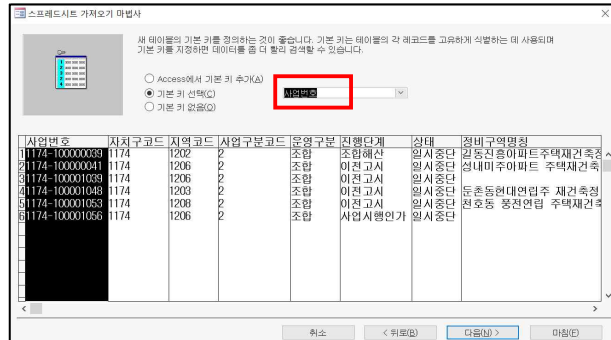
스프레드시트 가져오기 마법사

새 테이블의 기본 키를 정의하는 것이 좋습니다. 기본 키는 테이블의 각 레코드를 고유하게 식별하는 데 사용되며 기본 키를 지정하면 데이터를 좀 더 빨리 검색할 수 있습니다.

Access에서 기본 키 추가(A)
기본 키 선택(C) 사업번호
기본 키 없음(O)

| 사업번호 | 자치구코드 | 지역코드 | 사업구분코드 | 운영구분 | 진행단계 | 상태 | 정비구역명칭 |
|---|---|---|---|---|---|---|---|
| 1 1174-100000039 | 1174 | 1202 | 2 | 조합 | 조합해산 | 일시중단 | 길동진흥아파트주택재건축정 |
| 2 1174-100000041 | 1174 | 1206 | 2 | 조합 | 이전고시 | 일시중단 | 성내미주아파트 주택재건축 |
| 3 1174-100001039 | 1174 | 1206 | 2 | 조합 | 이전고시 | 일시중단 | |
| 4 1174-100001048 | 1174 | 1203 | 2 | 조합 | 이전고시 | 일시중단 | 둔촌동현대연립주 재건축정 |
| 5 1174-100001053 | 1174 | 1208 | 2 | 조합 | 이전고시 | 일시중단 | 천호동 풍전연립 주택재건축 |
| 6 1174-100001056 | 1174 | 1206 | 2 | 조합 | 사업시행인가 | 일시중단 | |

취소 < 뒤로(B) 다음(N) > 마침(F)